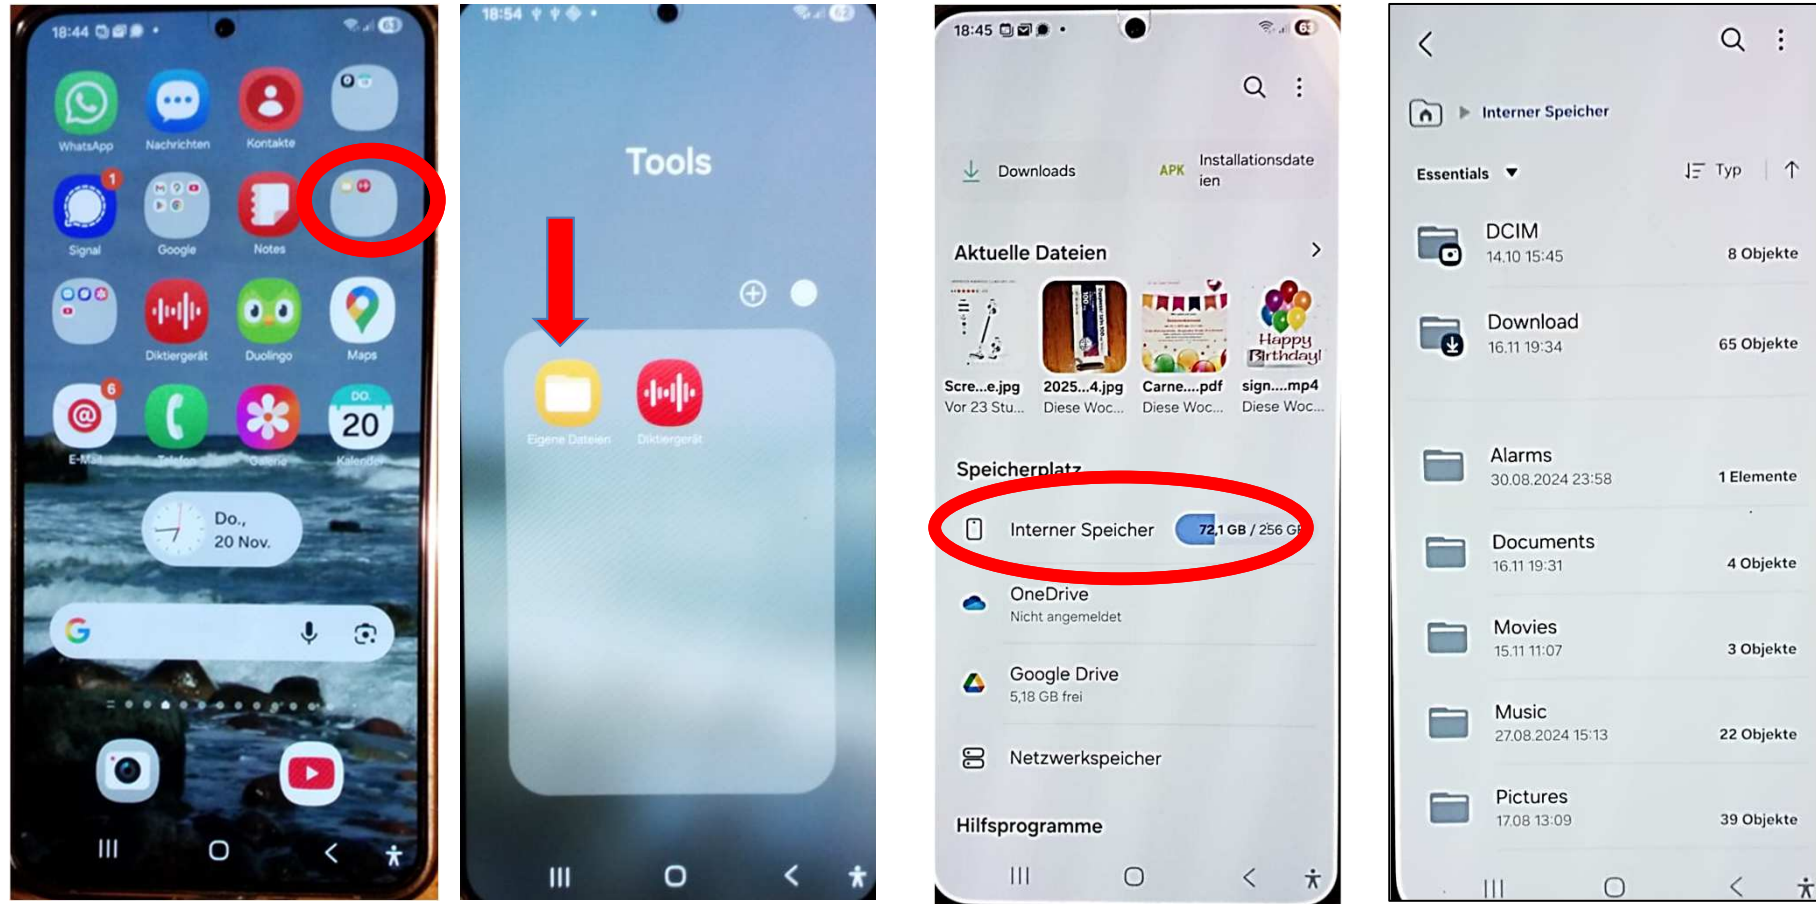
18:44

WhatsApp
Nachrichten
Kontakte

Signal
Google
Notes

Diktiergerät
Duolingo
Maps

E-Mail
Telefon
Galerie
DO.
20
Kalender

Do.,
20 Nov.

18:54

Tools

Eigene Dateien
Diktiergerät

18:45

Downloads
APK Installationsdateien

Aktuelle Dateien

Scre...e.jpg
Vor 23 Stu...
2025...4.jpg
Diese Woc...
Carne....pdf
Diese Woc...
sign....mp4
Diese Woc...

Speicherplatz

Interner Speicher 72,1 GB / 256 GB

OneDrive
Nicht angemeldet

Google Drive
5,18 GB frei

Netzwerkspeicher

Hilfsprogramme

Interner Speicher

Essentials
Typ

DCIM
14.10 15:45
8 Objekte

Download
16.11 19:34
65 Objekte

Alarms
30.08.2024 23:58
1 Elemente

Documents
16.11 19:31
4 Objekte

Movies
15.11 11:07
3 Objekte

Music
27.08.2024 15:13
22 Objekte

Pictures
17.08 13:09
39 Objekte